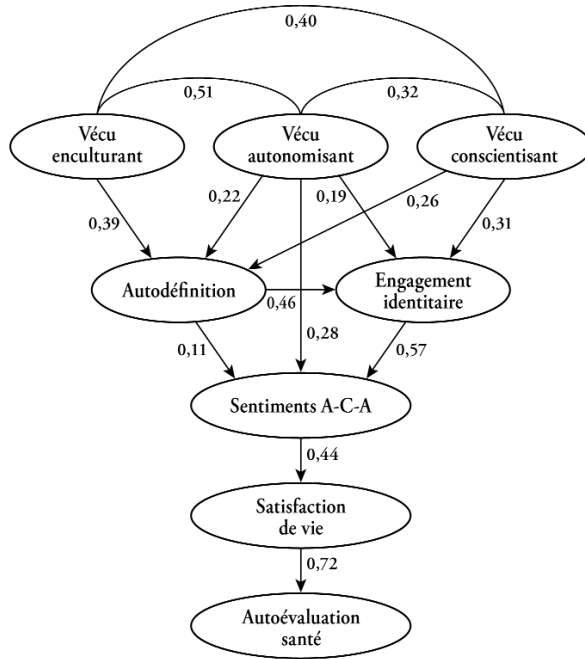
0,40

0,51

0,32

Vécu enculturant

Vécu autonomisant

Vécu conscientisant

0,39

0,22

0,19

0,26

0,31

Autodéfinition

0,46

Engagement identitaire

0,11

0,28

0,57

Sentiments A-C-A

0,44

Satisfaction de vie

0,72

Autoévaluation santé